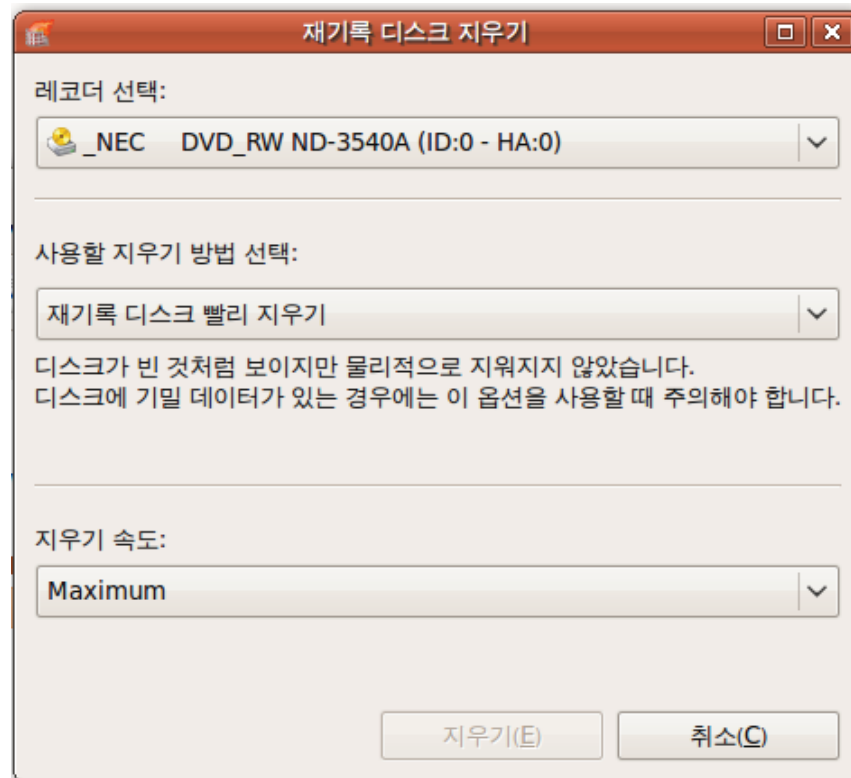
재기록 디스크 지우기

레코더 선택:

_NEC DVD_RW ND-3540A (ID:0 - HA:0)

사용할 지우기 방법 선택:

재기록 디스크 빨리 지우기

디스크가 빈 것처럼 보이지만 물리적으로 지워지지 않았습니다.
디스크에 기밀 데이터가 있는 경우에는 이 옵션을 사용할 때 주의해야 합니다.

지우기 속도:

Maximum

지우기(E)

취소(C)